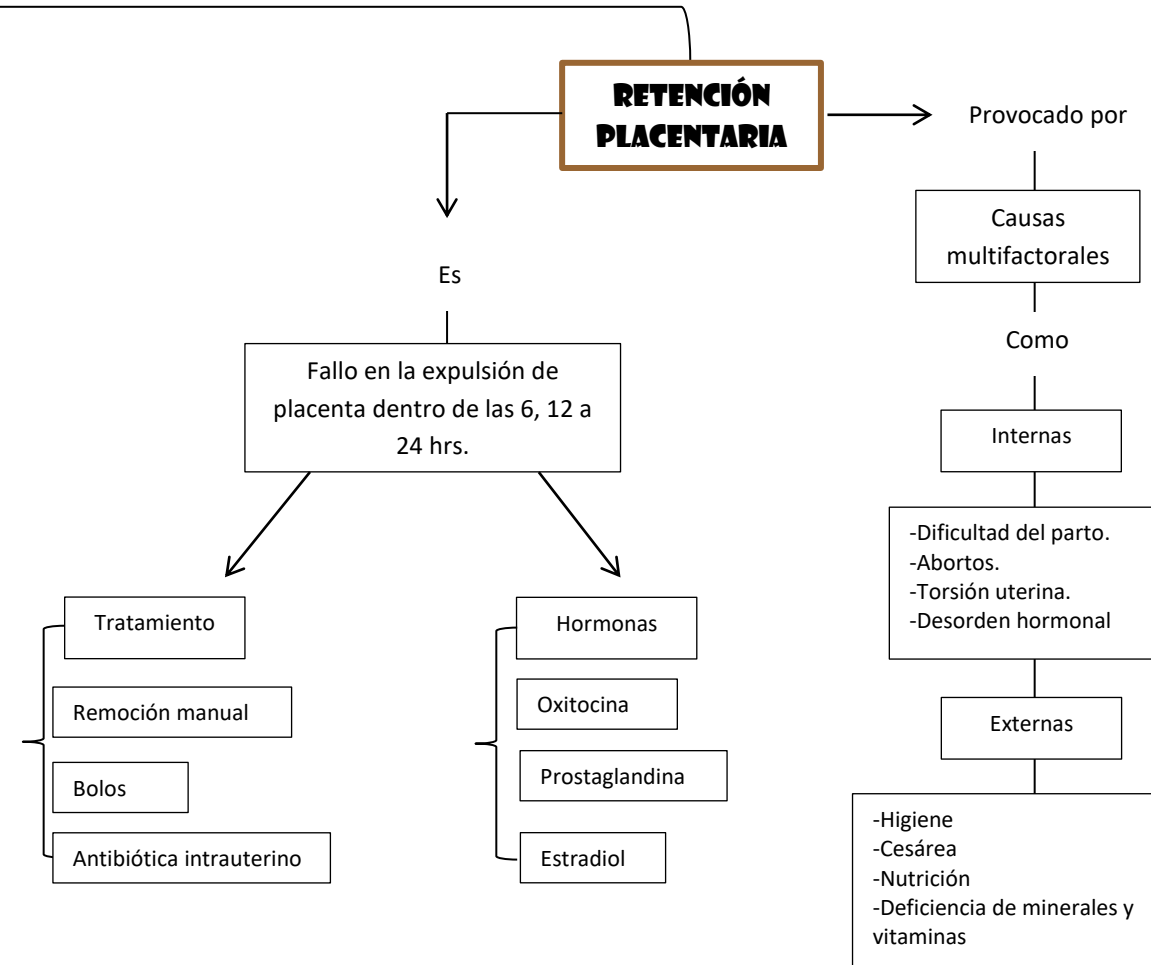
RETENCIÓN PLACENTARIA

Es

Fallo en la expulsión de placenta dentro de las 6, 12 a 24 hrs.

Tratamiento

Remoción manual

Bolos

Antibiótica intrauterino

Hormonas

Oxitocina

Prostaglandina

Estradiol

Provocado por

Causas multifactorales

Como

Internas

-Dificultad del parto.
-Abortos.
-Torsión uterina.
-Desorden hormonal

Externas

-Higiene
-Cesárea
-Nutrición
-Deficiencia de minerales y vitaminas